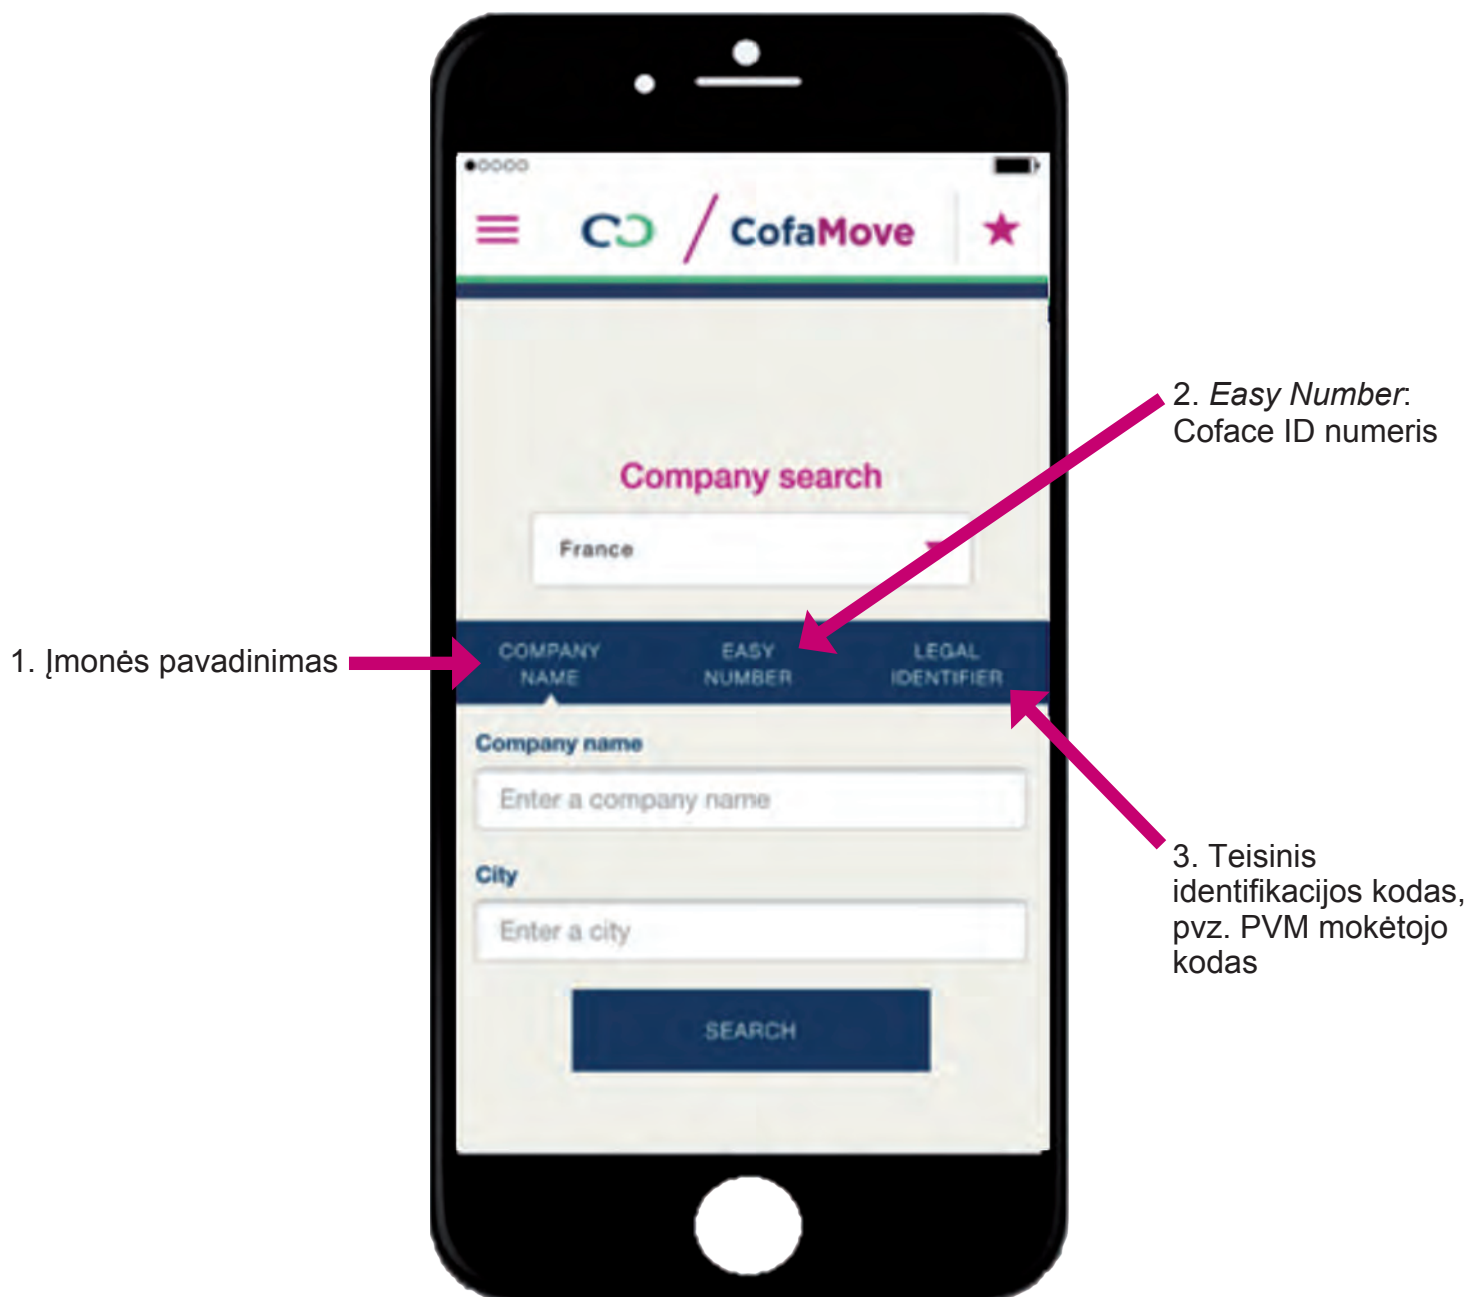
CofaMove

2. *Easy Number*: Coface ID numeris

Company search

France

1. Įmonės pavadinimas

COMPANY NAME

EASY NUMBER

LEGAL IDENTIFIER

Company name

Enter a company name

City

Enter a city

SEARCH

3. Teisinis identifikacijos kodas, pvz. PVM mokėtojo kodas